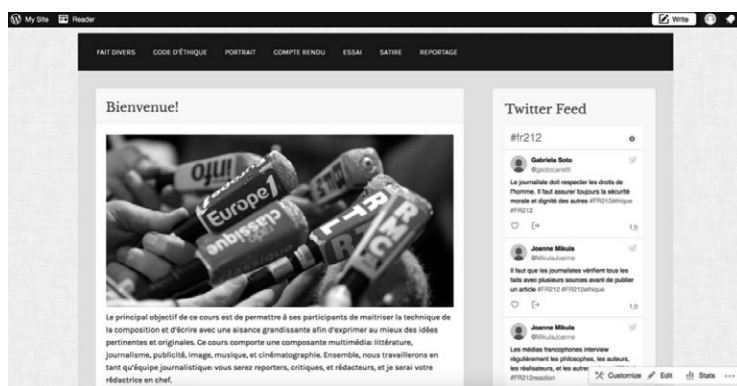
My Site Reader Write

FAIT DIVERS CODE D'ÉTHIQUE PORTRAIT COMPTE RENDU ESSAI SATIRE REPORTAGE

Bienvenue!

info Europe1 classique RTL RMC

Le principal objectif de ce cours est de permettre à ses participants de maitriser la technique de la composition et d'écrire avec une aisance grandissante afin d'exprimer au mieux des idées pertinentes et originales. Ce cours comporte une composante multimédia: littérature, journalisme, publicité, image, musique, et cinématographie. Ensemble, nous travaillerons en tant qu'équipe journalistique: vous serez reporters, critiques, et rédacteurs, et je serai votre rédactrice en chef.

Twitter Feed

#fr212

Gabriela Soto
@gsotocaretti
Le journaliste doit respecter les droits de l'homme. Il faut assurer toujours la sécurité morale et dignité des autres #FR212éthique #FR212
1h

Joanne Mikula
@MikulaJoanne
Il faut que les journalistes vérifient tous les faits avec plusieurs sources avant de publier un article #FR212 #FR212éthique
1h

Joanne Mikula
@MikulaJoanne
Les médias francophones interview régulièrement les philosophes, les auteurs, les réalisateurs, et les autres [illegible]
#FR212reaction

Customize Edit Stats